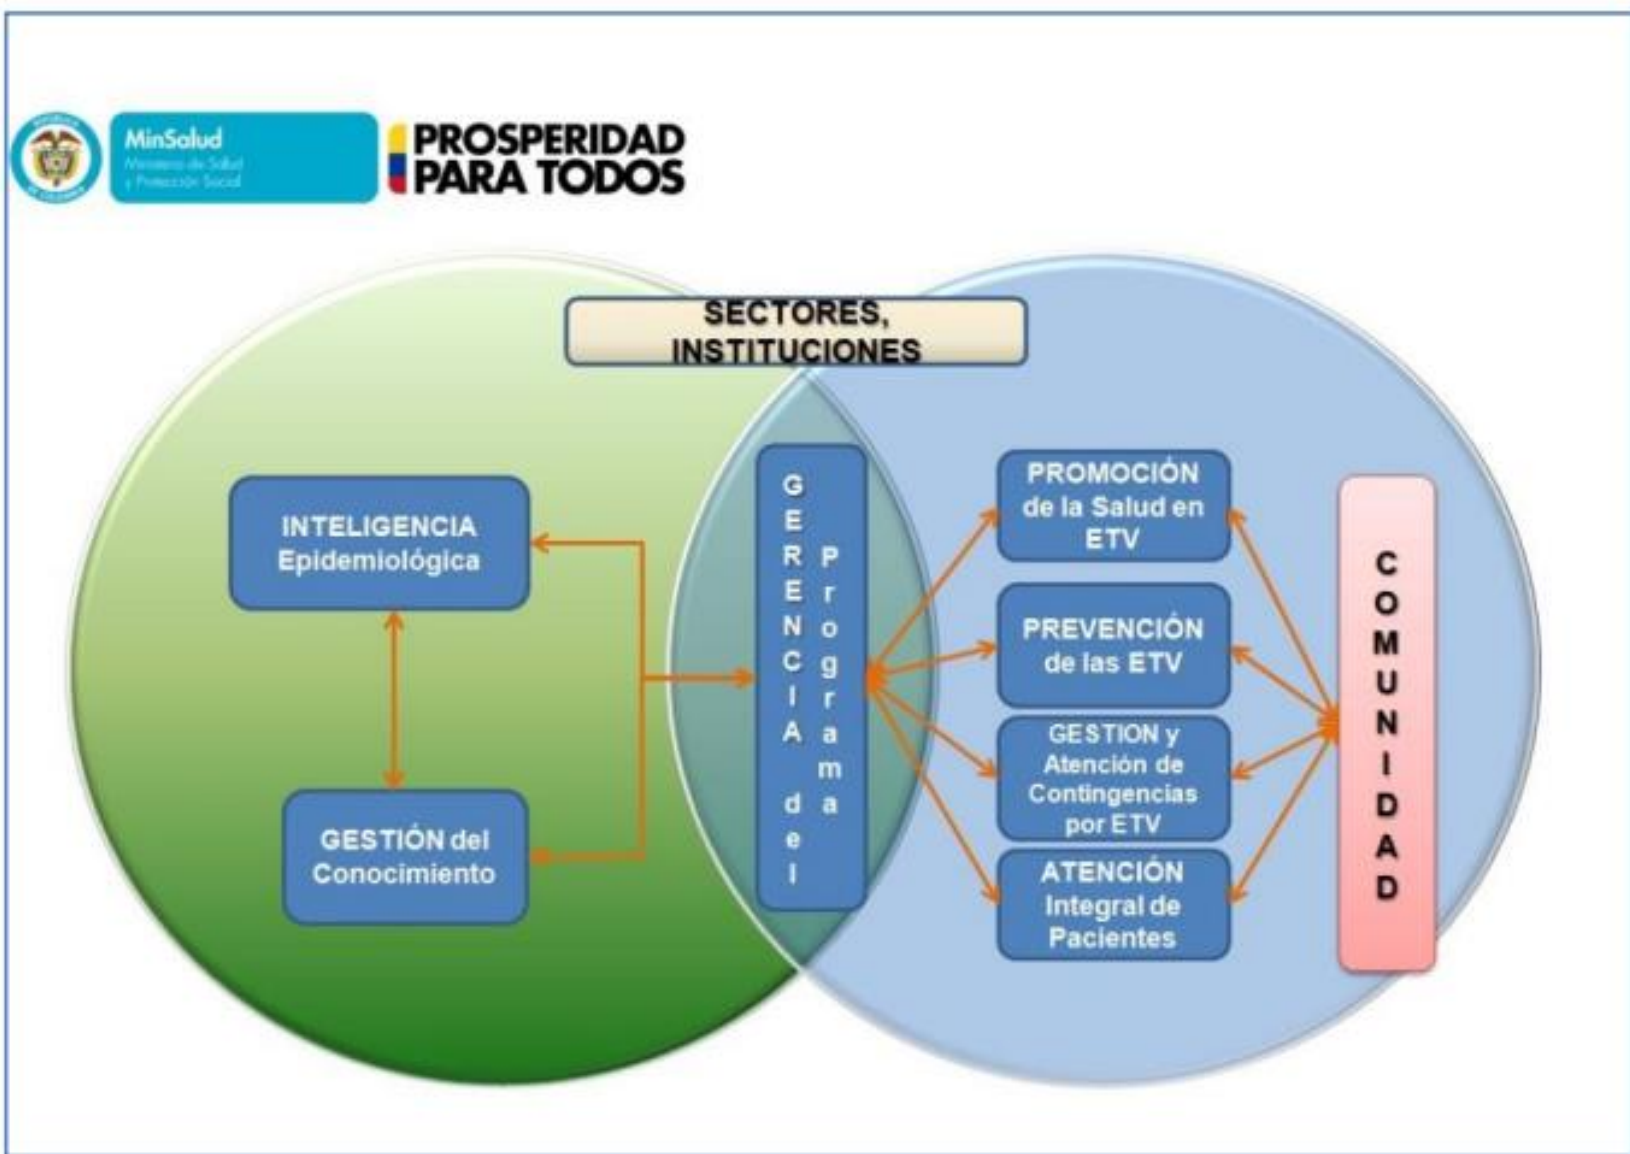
MinSalud
Ministerio de Salud y Protección Social

PROSPERIDAD PARA TODOS

SECTORES, INSTITUCIONES

INTELIGENCIA Epidemiológica

GESTIÓN del Conocimiento

GERENCIA del Programa

PROMOCIÓN de la Salud en ETV

PREVENCIÓN de las ETV

GESTION y Atención de Contingencias por ETV

ATENCIÓN Integral de Pacientes

COMUNIDAD